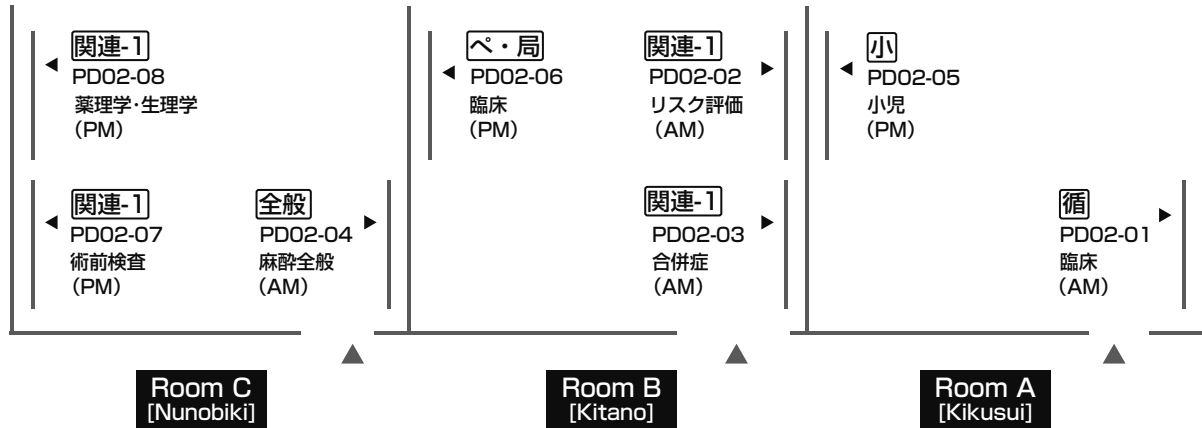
関連-1
PD02-08
薬理学･生理学
(PM)

関連-1
PD02-07
術前検査
(PM)

全般
PD02-04
麻酔全般
(AM)

Room C
[Nunobiki]

ペ・局
PD02-06
臨床
(PM)

関連-1
PD02-02
リスク評価
(AM)

関連-1
PD02-03
合併症
(AM)

Room B
[Kitano]

小
PD02-05
小児
(PM)

循
PD02-01
臨床
(AM)

Room A
[Kikusui]